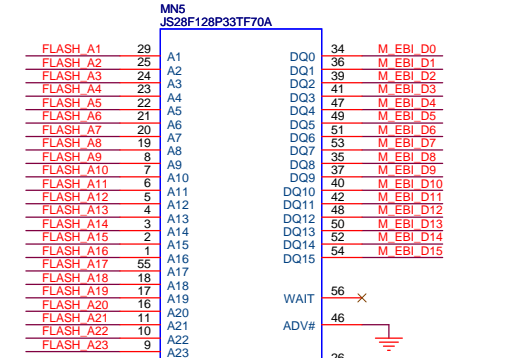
MN5
JS28F128P33TF70A

| | | | | | |
|---|---|---|---|---|---|
| FLASH_A1 | 29 | A1 | DQ0 | 34 | M_EBI_D0 |
| FLASH_A2 | 25 | A2 | DQ1 | 36 | M_EBI_D1 |
| FLASH_A3 | 24 | A3 | DQ2 | 39 | M_EBI_D2 |
| FLASH_A4 | 23 | A4 | DQ3 | 41 | M_EBI_D3 |
| FLASH_A5 | 22 | A5 | DQ4 | 47 | M_EBI_D4 |
| FLASH_A6 | 21 | A6 | DQ5 | 49 | M_EBI_D5 |
| FLASH_A7 | 20 | A7 | DQ6 | 51 | M_EBI_D6 |
| FLASH_A8 | 19 | A8 | DQ7 | 53 | M_EBI_D7 |
| FLASH_A9 | 8 | A9 | DQ8 | 35 | M_EBI_D8 |
| FLASH_A10 | 7 | A10 | DQ9 | 37 | M_EBI_D9 |
| FLASH_A11 | 6 | A11 | DQ10 | 40 | M_EBI_D10 |
| FLASH_A12 | 5 | A12 | DQ11 | 42 | M_EBI_D11 |
| FLASH_A13 | 4 | A13 | DQ12 | 48 | M_EBI_D12 |
| FLASH_A14 | 3 | A14 | DQ13 | 50 | M_EBI_D13 |
| FLASH_A15 | 2 | A15 | DQ14 | 52 | M_EBI_D14 |
| FLASH_A16 | 1 | A16 | DQ15 | 54 | M_EBI_D15 |
| FLASH_A17 | 55 | A17 | | | |
| FLASH_A18 | 18 | A18 | | | |
| FLASH_A19 | 17 | A19 | WAIT | 56 | |
| FLASH_A20 | 16 | A20 | | | |
| FLASH_A21 | 11 | A21 | ADV# | 46 | |
| FLASH_A22 | 10 | A22 | | | |
| FLASH_A23 | 9 | A23 | | 26 | |